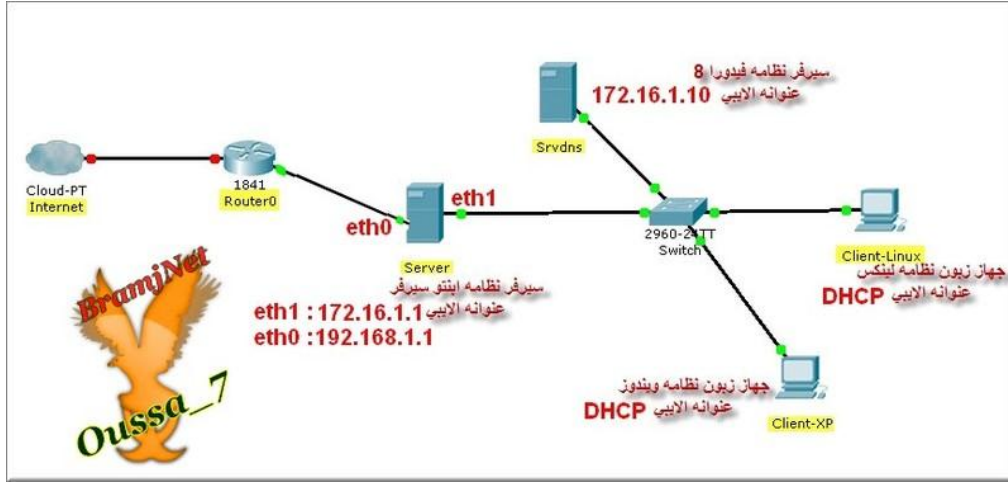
سيرفر نظامه فيدورا 8
عنوانه الايبي 172.16.1.10

Srvdns

Cloud-PT
Internet

1841
Router0

eth1
eth0

Server

2960-24TT
Switch

Client-Linux
جهاز زبون نظامه لينكس
عنوانه الايبي DHCP

BramjNet

سيرفر نظامه ابنتو سيرفر
عنوانه الايبي eth1 : 172.16.1.1
eth0 :192.168.1.1

Oussa_7

جهاز زبون نظامه ويندوز
عنوانه الايبي DHCP

Client-XP